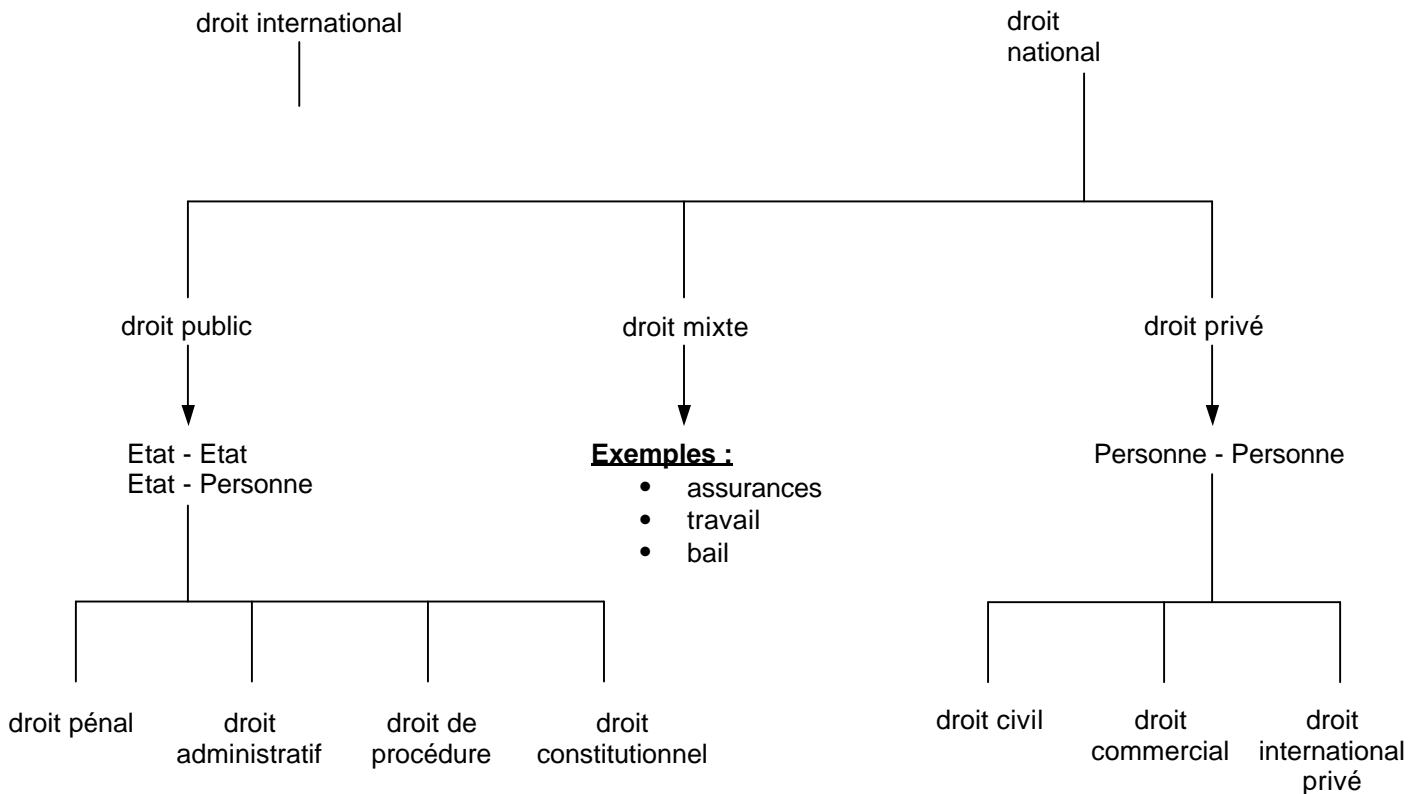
droit international

droit national

droit public

droit mixte

droit privé

Etat - Etat
Etat - Personne

**Exemples :**
- assurances
- travail
- bail

Personne - Personne

droit pénal

droit administratif

droit de procédure

droit constitutionnel

droit civil

droit commercial

droit international privé